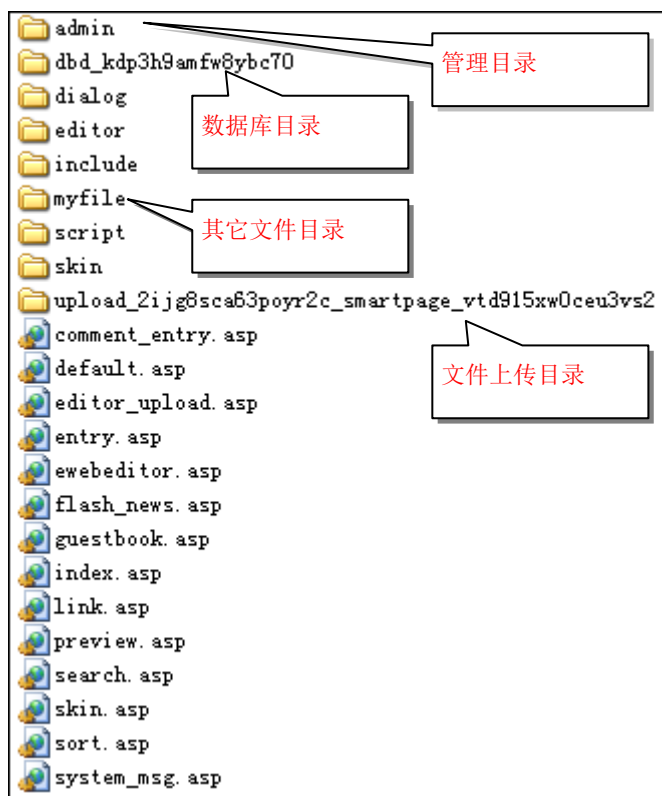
admin
管理目录
dbd_kdp3h9amfw8ybc70
数据库目录
dialog
editor
include
myfile
其它文件目录
script
skin
upload_2ijg8sca63poyr2c_smartpage_vtd915xw0ceu3vs2
文件上传目录
comment_entry.asp
default.asp
editor_upload.asp
entry.asp
ewebeditor.asp
flash_news.asp
guestbook.asp
index.asp
link.asp
preview.asp
search.asp
skin.asp
sort.asp
system_msg.asp